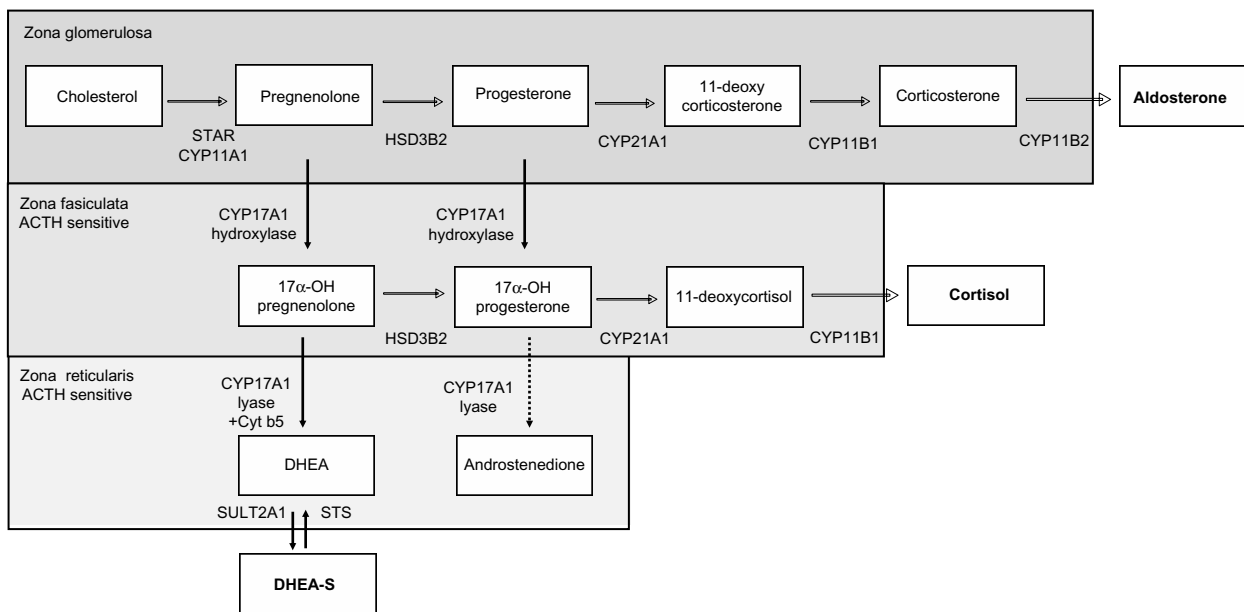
Zona glomerulosa

Cholesterol

STAR
CYP11A1

Pregnenolone

HSD3B2

Progesterone

CYP21A1

11-deoxy corticosterone

CYP11B1

Corticosterone

CYP11B2

Aldosterone

Zona fasiculata
ACTH sensitive

CYP17A1
hydroxylase

CYP17A1
hydroxylase

17α-OH pregnenolone

HSD3B2

17α-OH progesterone

CYP21A1

11-deoxycortisol

CYP11B1

Cortisol

Zona reticularis
ACTH sensitive

CYP17A1
lyase
+Cyt b5

CYP17A1
lyase

DHEA

Androstenedione

SULT2A1

STS

DHEA-S